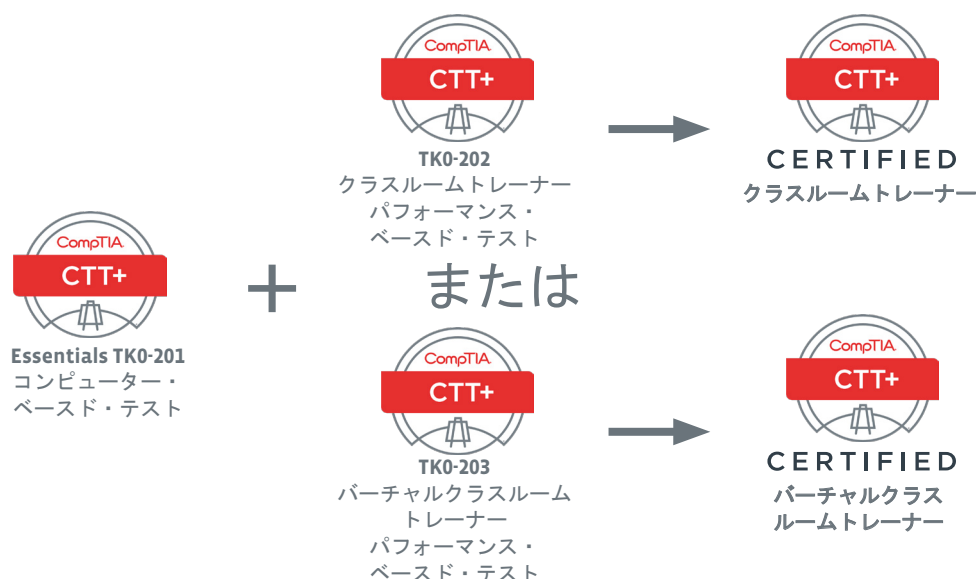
CompTIA
CTT+

Essentials TK0-201
コンピューター・
ベースド・テスト

+

CompTIA
CTT+

TK0-202
クラスルームトレーナー
パフォーマンス・
ベースド・テスト

または

CompTIA
CTT+

TK0-203
バーチャルクラスルーム
トレーナー
パフォーマンス・
ベースド・テスト

CompTIA
CTT+
CERTIFIED
クラスルームトレーナー

CompTIA
CTT+
CERTIFIED
バーチャルクラス
ルームトレーナー